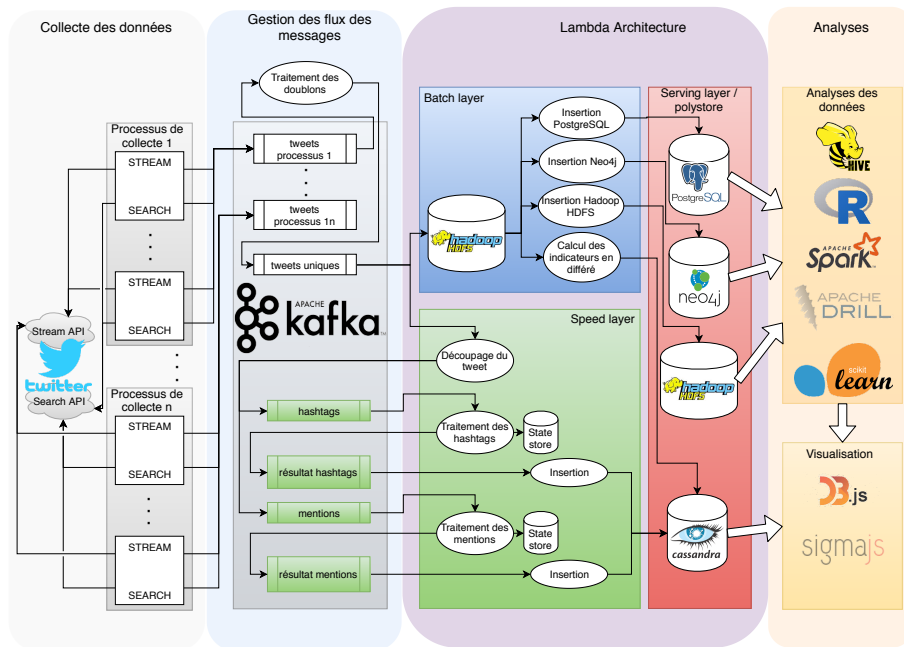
Collecte des données

Gestion des flux des messages

Lambda Architecture

Analyses

Traitement des doublons

Processus de collecte 1

STREAM

SEARCH

STREAM

SEARCH

Stream API

twitter

Search API

Processus de collecte n

STREAM

SEARCH

STREAM

SEARCH

tweets processus 1

tweets processus 1n

tweets uniques

APACHE kafka

hashtags

résultat hashtags

mentions

résultat mentions

Batch layer

Insertion PostgreSQL

Insertion Neo4j

Insertion Hadoop HDFS

Calcul des indicateurs en différé

hadoop HDFS

Serving layer / polystore

PostgreSQL

neo4j

hadoop HDFS

cassandra

Speed layer

Découpage du tweet

Traitement des hashtags

State store

Insertion

Traitement des mentions

State store

Insertion

Analyses des données

HIVE

R

APACHE Spark

APACHE DRILL

scikit learn

Visualisation

D3.js

sigmajs